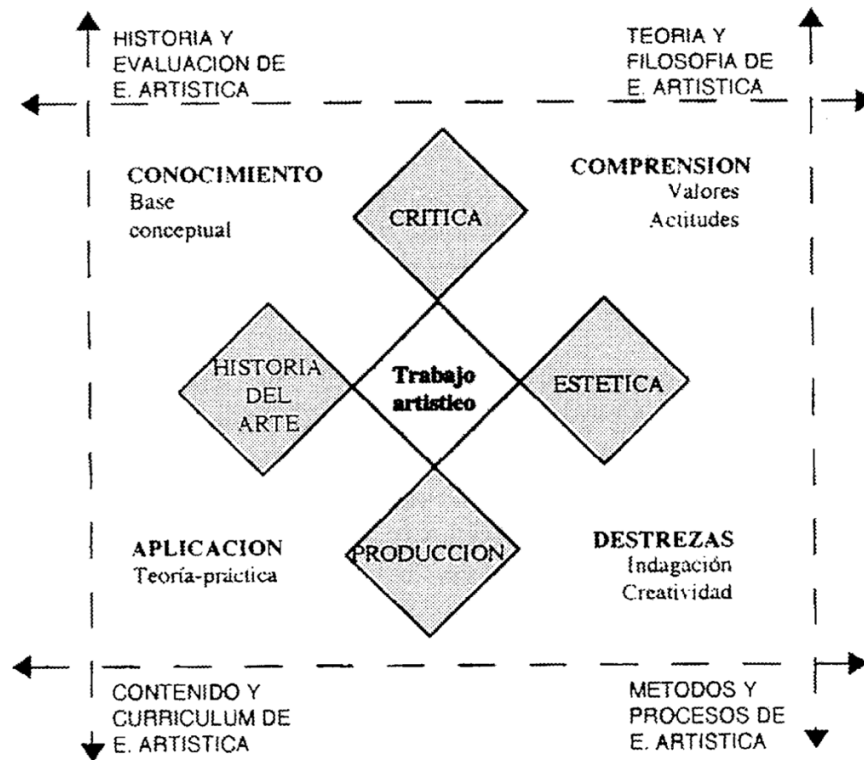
HISTORIA Y EVALUACION DE E. ARTISTICA

TEORIA Y FILOSOFIA DE E. ARTISTICA

CONOCIMIENTO
Base conceptual

CRITICA

COMPRENSION
Valores
Actitudes

HISTORIA DEL ARTE

Trabajo artistico

ESTETICA

APLICACION
Teoría-práctica

PRODUCCION

DESTREZAS
Indagación
Creatividad

CONTENIDO Y CURRICULUM DE E. ARTISTICA

METODOS Y PROCESOS DE E. ARTISTICA